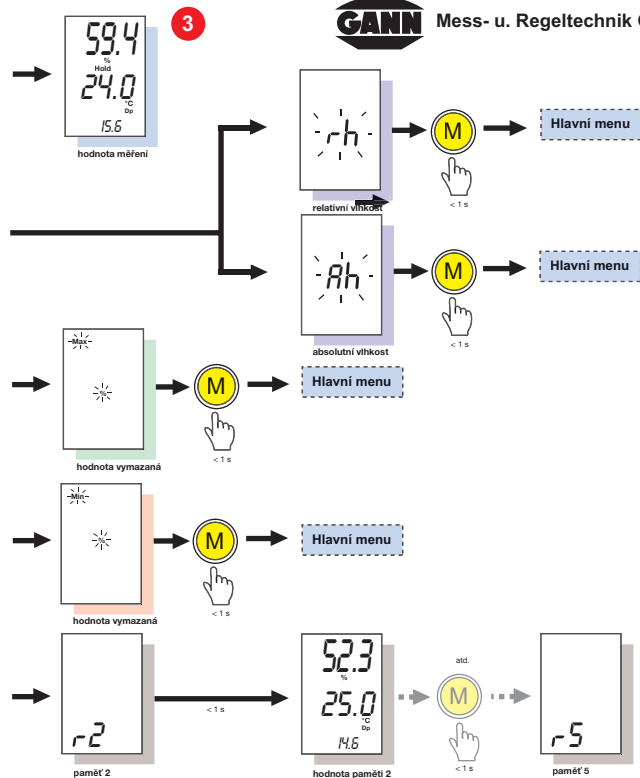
59.4
%
Hold
24.0
°C
Dp
15.6
hodnota měření

3

GANN Mess- u. Regeltechnik G

rh
relativní vlhkost
M
< 1 s
Hlavní menu

Ah
absolutní vlhkost
M
< 1 s
Hlavní menu

Max
%
hodnota vymazaná
M
< 1 s
Hlavní menu

Min
%
hodnota vymazaná
M
< 1 s
Hlavní menu

r2
paměť 2
< 1 s
52.3
%
25.0
°C
Dp
14.6
hodnota paměti 2
atd.
M
< 1 s
r5
paměť 5